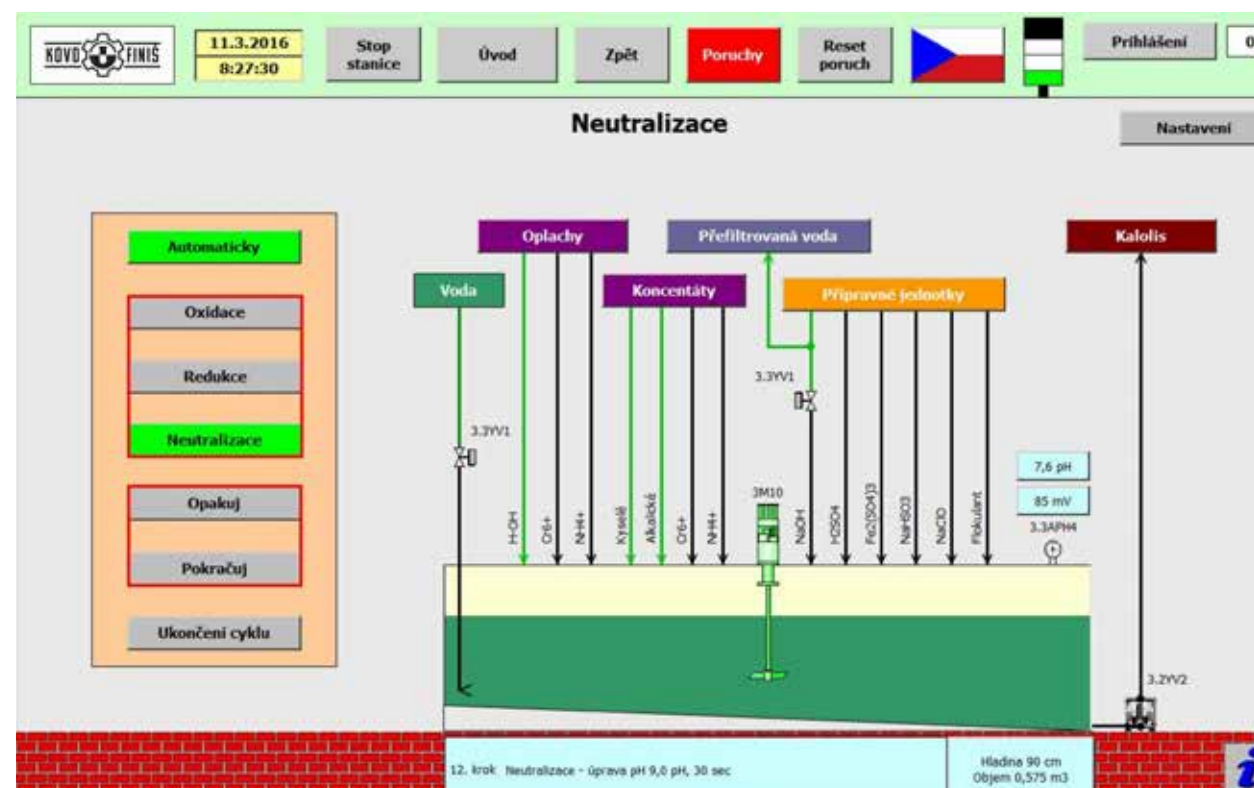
KOVO FINIŠ

11.3.2016
8:27:30

Stop stanice

Úvod

Zpět

Poruchy

Reset poruch

Přihlášení

0

Neutralizace

Nastavení

Automaticky

Oxidace

Redukce

Neutralizace

Opakuj

Pokračuj

Ukončení cyklu

Oplachy

Přefiltrovaná voda

Kalolis

Voda

Koncentáty

Přípravné jednotky

3.3YV1

3.3YV1

H-OH

Cr6+

NH4+

Kyselé

Alkalické

Cr6+

NH4+

3M10

NaOH

H2SO4

Fe2(SO4)3

NaHSO3

NaClO

Flokulant

7,6 pH

85 mV

3.3APH4

3.2YV2

12. krok Neutralizace - úprava pH 9,0 pH, 30 sec

Hladina 90 cm
Objem 0,575 m3